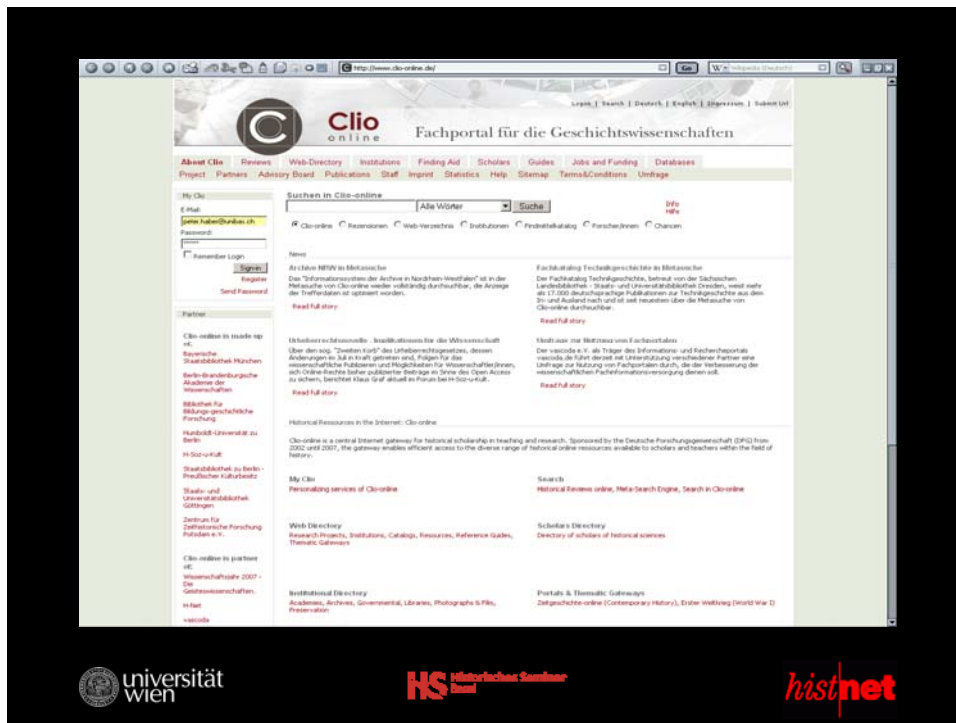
http://www.clio-online.de/

Go

Wikipedia (Deutsch)

Login | Search | Deutsch | English | Impressum | Submit Url

Clio online

Fachportal für die Geschichtswissenschaften

About Clio Reviews Web-Directory Institutions Finding Aid Scholars Guides Jobs and Funding Databases

Project Partners Advisory Board Publications Staff Imprint Statistics Help Sitemap Terms&Conditions Umfrage

My Clio

E-Mail:

peter.haber@unibas.ch

Password:

Remember Login

Sign in

Register

Send Password

Partner

Clio-online is made up of:

Bayerische Staatsbibliothek München

Berlin-Brandenburgische Akademie der Wissenschaften

Bibliothek für Bildungs-geschichtliche Forschung

Humboldt-Universität zu Berlin

H-Soz-u-Kult

Staatsbibliothek zu Berlin - Preußischer Kulturbesitz

Staats- und Universitätsbibliothek Göttingen

Zentrum für Zeithistorische Forschung Potsdam e.V.

Clio-online is partner of:

Wissenschaftsjahr 2007 - Die Geisteswissenschaften.

H-Net

vascoda

Suchen in Clio-online

Alle Wörter

Suche

Info

Hilfe

Clio-online Rezensionen Web-Verzeichnis Institutionen Findmittelkatalog Forscher/innen Chancen

News

Archive NRW in Metasuche

Das "Informationssystem der Archive in Nordrhein-Westfalen" ist in der Metasuche von Clio-online wieder vollständig durchsuchbar, die Anzeige der Trefferdaten ist optimiert worden.

Read full story

Fachkatalog Technikgeschichte in Metasuche

Der Fachkatalog Technikgeschichte, betreut von der Sächsischen Landesbibliothek - Staats- und Universitätsbibliothek Dresden, weist mehr als 17.000 deutschsprachige Publikationen zur Technikgeschichte aus dem In- und Ausland nach und ist seit neuestem über die Metasuche von Clio-online durchsuchbar.

Read full story

Urheberrechtsnovelle - Implikationen für die Wissenschaft

Über den sog. "Zweiten Korb" des Urheberrechtsgesetzes, dessen Änderungen im Juli in Kraft getreten sind, Folgen für das wissenschaftliche Publizieren und Möglichkeiten für Wissenschaftler/innen, sich Online-Rechte bisher publizierter Beiträge im Sinne des Open Access zu sichern, berichtet Klaus Graf aktuell im Forum bei H-Soz-u-Kult.

Read full story

Umfrage zur Nutzung von Fachportalen

Der vascoda e.V. als Träger des Informations- und Rechercheportals vascoda.de führt derzeit mit Unterstützung verschiedener Partner eine Umfrage zur Nutzung von Fachportalen durch, die der Verbesserung der wissenschaftlichen Fachinformationsversorgung dienen soll.

Read full story

Historical Resources in the Internet: Clio-online

Clio-online is a central Internet gateway for historical scholarship in teaching and research. Sponsored by the Deutsche Forschungsgemeinschaft (DFG) from 2002 until 2007, the gateway enables efficient access to the diverse range of historical online resources available to scholars and teachers within the field of history.

My Clio

Personalizing services of Clio-online

Search

Historical Reviews online, Meta-Search Engine, Search in Clio-online

Web Directory

Research Projects, Institutions, Catalogs, Resources, Reference Guides, Thematic Gateways

Scholars Directory

Directory of scholars of historical sciences

Institutional Directory

Academies, Archives, Governmental, Libraries, Photographs & Film, Preservation

Portals & Thematic Gateways

Zeitgeschichte-online (Contemporary History), Erster Weltkrieg (World War I)

universität wien

HS Historisches Seminar Basel

histnet